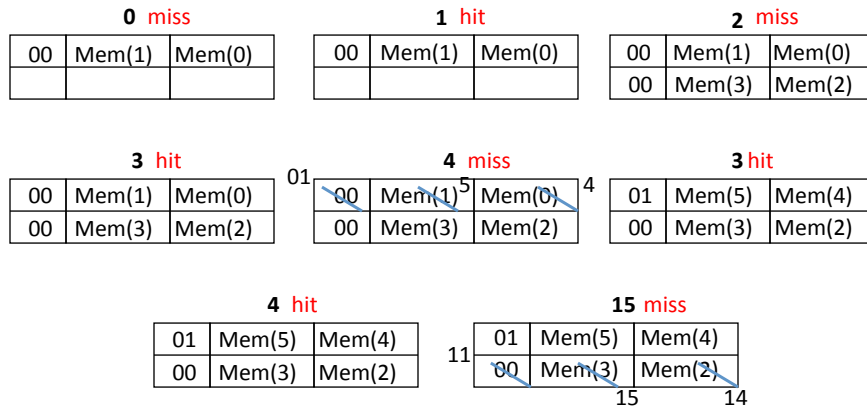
**0** miss

| 00 | Mem(1) | Mem(0) |
|---|---|---|
| | | |

**1** hit

| 00 | Mem(1) | Mem(0) |
|---|---|---|
| | | |

**2** miss

| 00 | Mem(1) | Mem(0) |
|---|---|---|
| 00 | Mem(3) | Mem(2) |

**3** hit

| 00 | Mem(1) | Mem(0) |
|---|---|---|
| 00 | Mem(3) | Mem(2) |

**4** miss

01 5 4

| 00 | Mem(1) | Mem(0) |
|---|---|---|
| 00 | Mem(3) | Mem(2) |

**3** hit

| 01 | Mem(5) | Mem(4) |
|---|---|---|
| 00 | Mem(3) | Mem(2) |

**4** hit

| 01 | Mem(5) | Mem(4) |
|---|---|---|
| 00 | Mem(3) | Mem(2) |

**15** miss

| 01 | Mem(5) | Mem(4) |
|---|---|---|
| 00 | Mem(3) | Mem(2) |

11 15 14